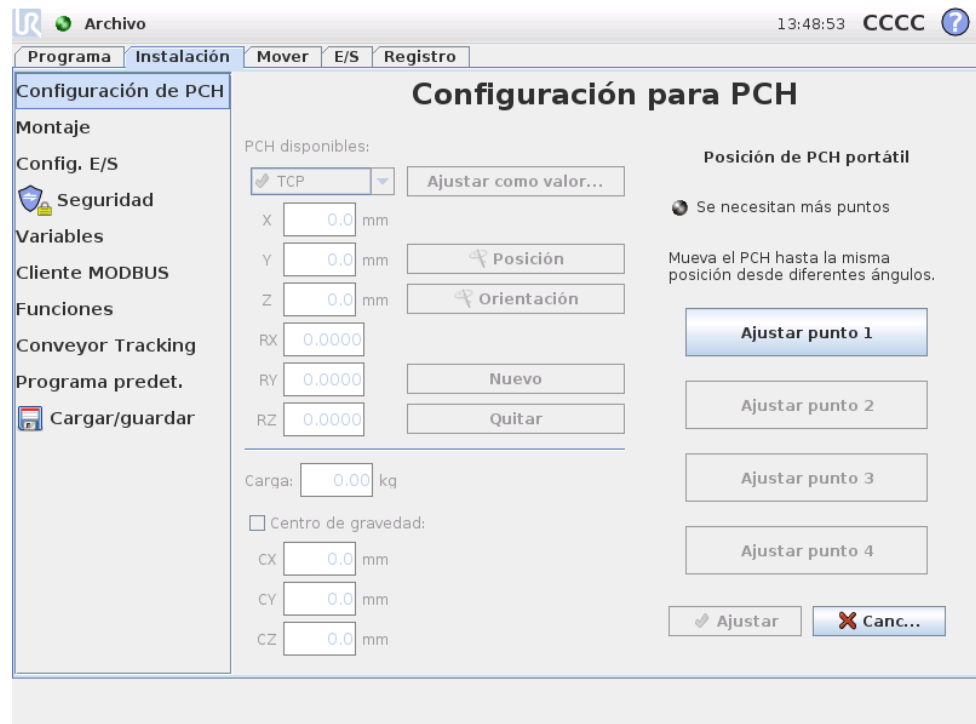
Archivo

13:48:53 CCCC

Programa | Instalación | Mover | E/S | Registro

Configuración de PCH
Montaje
Config. E/S
Seguridad
Variables
Cliente MODBUS
Funciones
Conveyor Tracking
Programa predet.
Cargar/guardar

Configuración para PCH

PCH disponibles:
TCP
Ajustar como valor...
X 0.0 mm
Y 0.0 mm
Posición
Z 0.0 mm
Orientación
RX 0.0000
RY 0.0000
Nuevo
RZ 0.0000
Quitar

Carga: 0.00 kg
Centro de gravedad:
CX 0.0 mm
CY 0.0 mm
CZ 0.0 mm

Posición de PCH portátil

Se necesitan más puntos

Mueva el PCH hasta la misma posición desde diferentes ángulos.

Ajustar punto 1
Ajustar punto 2
Ajustar punto 3
Ajustar punto 4

Ajustar
Canc...